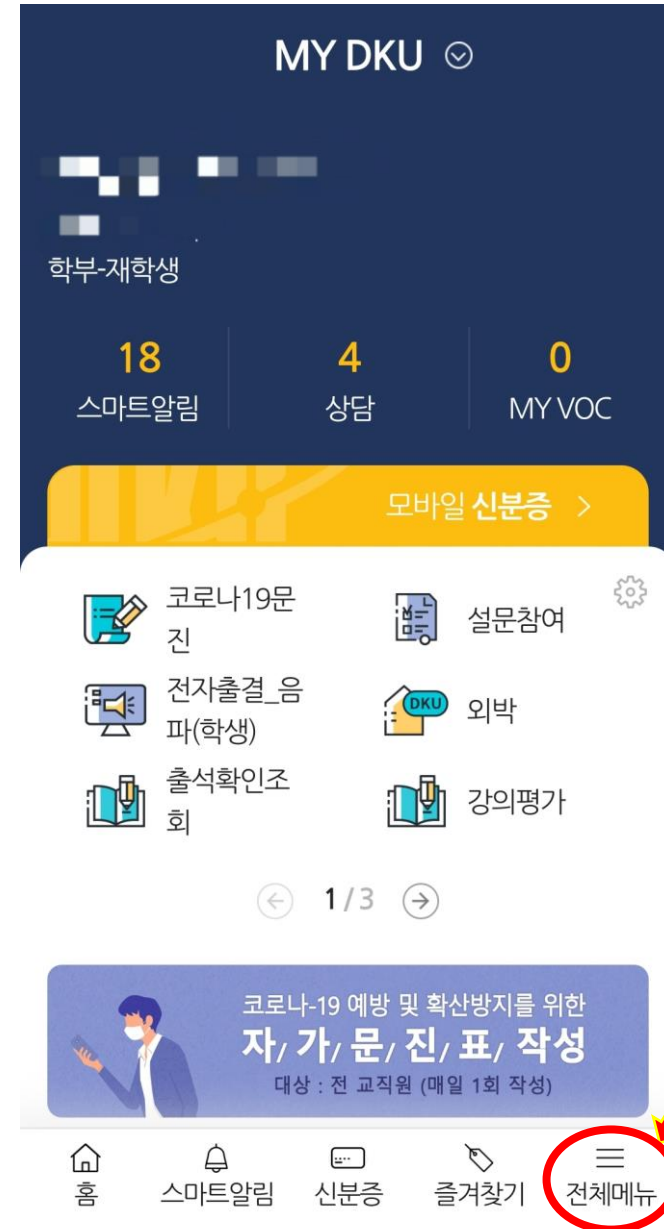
MY DKU

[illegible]
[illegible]
학부-재학생

18
스마트알림

4
상담

0
MY VOC

모바일 신분증 >

코로나19문진

설문참여

전자출결_음파(학생)

DKU
외박

출석확인조회

강의평가

1/3

코로나-19 예방 및 확산방지를 위한
자/가/문/진/표/작성
대상 : 전 교직원 (매일 1회 작성)

홈
스마트알림
신분증
즐겨찾기
전체메뉴